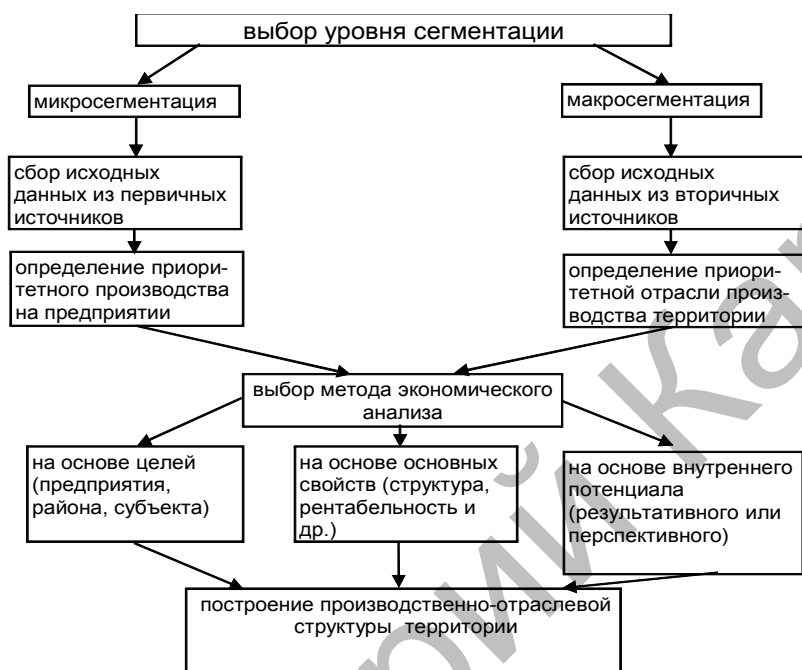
выбор уровня сегментации

микросегментация

макросегментация

сбор исходных данных из первичных источников

сбор исходных данных из вторичных источников

определение приоритетного производства на предприятии

определение приоритетной отрасли производства территории

выбор метода экономического анализа

на основе целей (предприятия, района, субъекта)

на основе основных свойств (структура, рентабельность и др.)

на основе внутреннего потенциала (результативного или перспективного)

построение производственно-отраслевой структуры территории